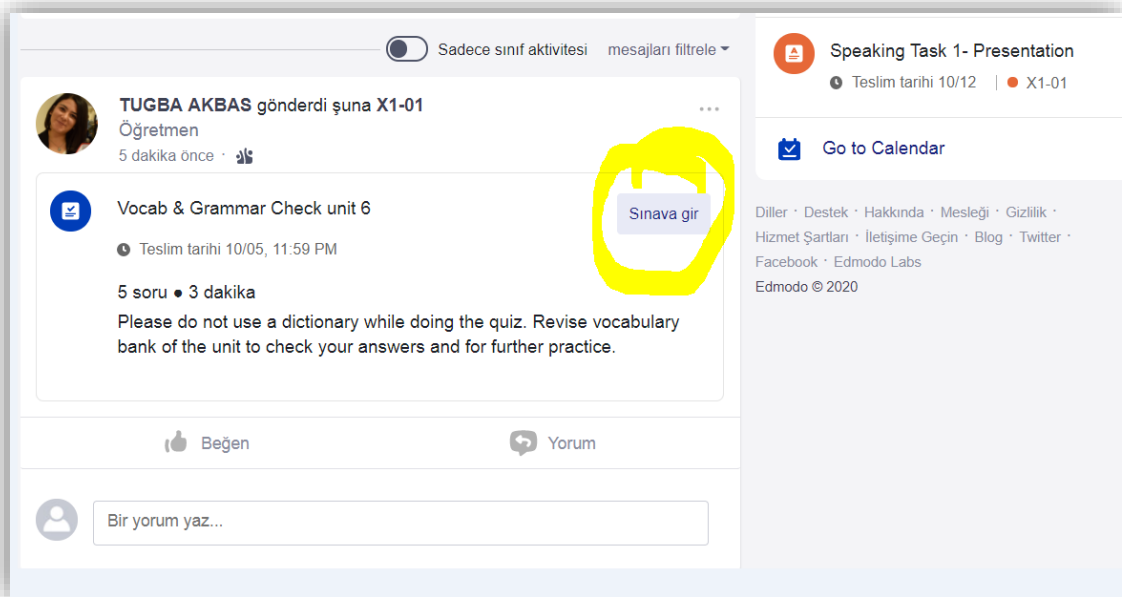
Sadece sınıf aktivitesi mesajları filtrele

TUGBA AKBAS gönderdi şuna X1-01
Öğretmen
5 dakika önce ·

Vocab & Grammar Check unit 6

Sınava gir

Teslim tarihi 10/05, 11:59 PM

5 soru ● 3 dakika

Please do not use a dictionary while doing the quiz. Revise vocabulary bank of the unit to check your answers and for further practice.

Beğen

Yorum

Bir yorum yaz...

Speaking Task 1- Presentation
Teslim tarihi 10/12 | X1-01

Go to Calendar

Diller · Destek · Hakkında · Mesleği · Gizlilik · Hizmet Şartları · İletişime Geçin · Blog · Twitter · Facebook · Edmodo Labs
Edmodo © 2020